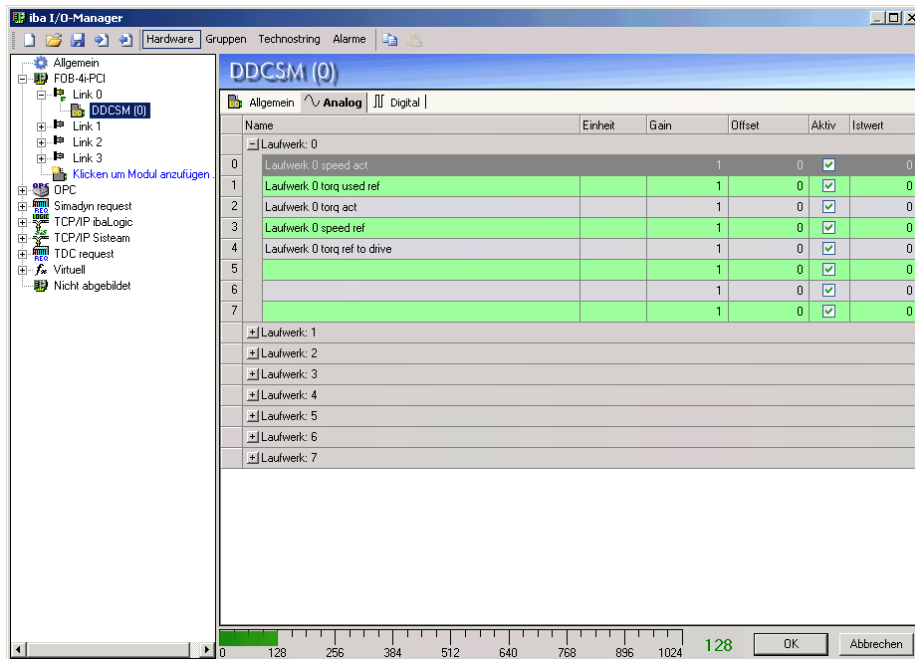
iba I/O-Manager

Hardware Gruppen Technostring Alarme

Allgemein
FOB-4i-PCI
Link 0
DDCSM (0)
Link 1
Link 2
Link 3
Klicken um Modul anzufügen ...
OPC
Simadyn request
TCP/IP ibaLogic
TCP/IP Sisteam
TDC request
Virtuell
Nicht abgebildet

DDCSM (0)

Allgemein Analog Digital

| | Name | Einheit | Gain | Offset | Aktiv | Istwert |
|---|---|---|---|---|---|---|
| | Laufwerk: 0 | | | | | |
| 0 | Laufwerk 0 speed act | | 1 | 0 | ☑ | 0 |
| 1 | Laufwerk 0 torq used ref | | 1 | 0 | ☑ | 0 |
| 2 | Laufwerk 0 torq act | | 1 | 0 | ☑ | 0 |
| 3 | Laufwerk 0 speed ref | | 1 | 0 | ☑ | 0 |
| 4 | Laufwerk 0 torq ref to drive | | 1 | 0 | ☑ | 0 |
| 5 | | | 1 | 0 | ☑ | 0 |
| 6 | | | 1 | 0 | ☑ | 0 |
| 7 | | | 1 | 0 | ☑ | 0 |
| | Laufwerk: 1 | | | | | |
| | Laufwerk: 2 | | | | | |
| | Laufwerk: 3 | | | | | |
| | Laufwerk: 4 | | | | | |
| | Laufwerk: 5 | | | | | |
| | Laufwerk: 6 | | | | | |
| | Laufwerk: 7 | | | | | |

0 128 256 384 512 640 768 896 1024 128 OK Abbrechen